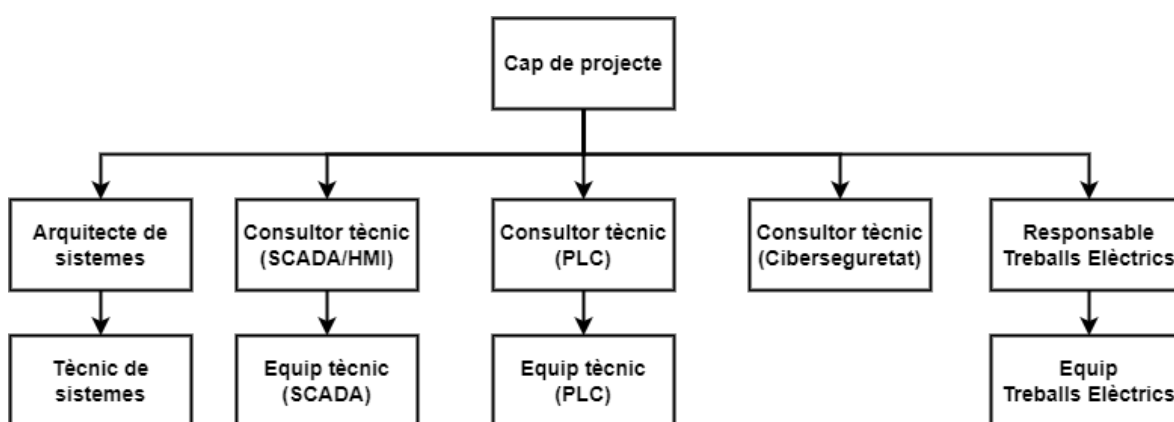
Cap de projecte

Arquitecte de sistemes

Consultor tècnic (SCADA/HMI)

Consultor tècnic (PLC)

Consultor tècnic (Ciberseguretat)

Responsable Treballs Elèctrics

Tècnic de sistemes

Equip tècnic (SCADA)

Equip tècnic (PLC)

Equip Treballs Elèctrics